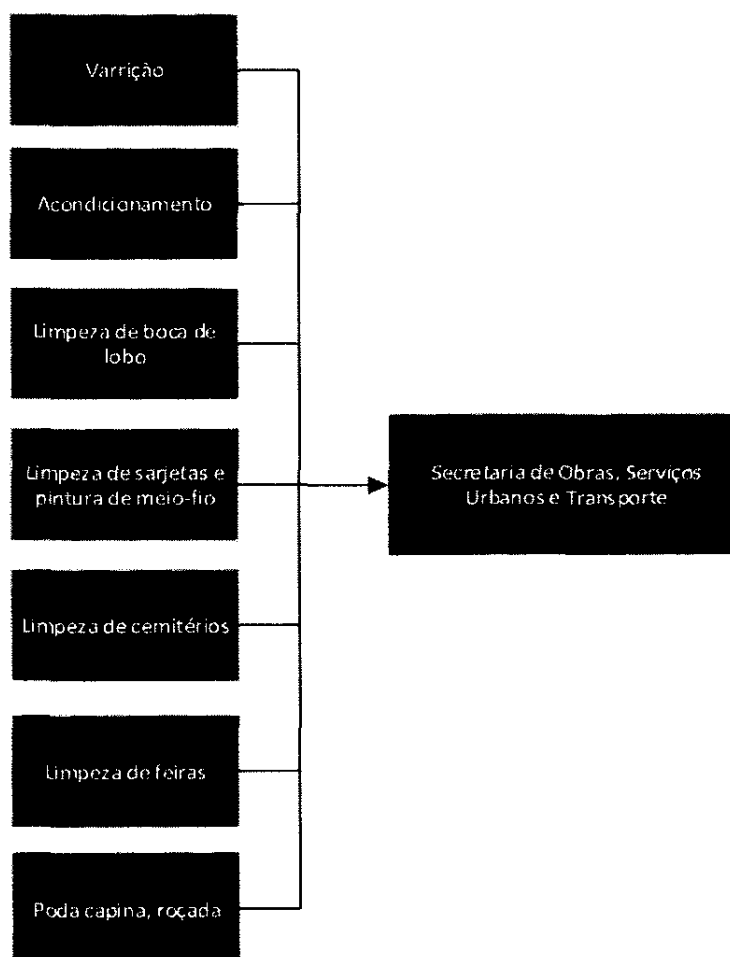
Varrição

Acondicionamento

Limpeza de boca de lobo

Limpeza de sarjetas e pintura de meio-fio

Limpeza de cemitérios

Limpeza de feiras

Poda capina, roçada

Secretaria de Obras, Serviços Urbanos e Transporte